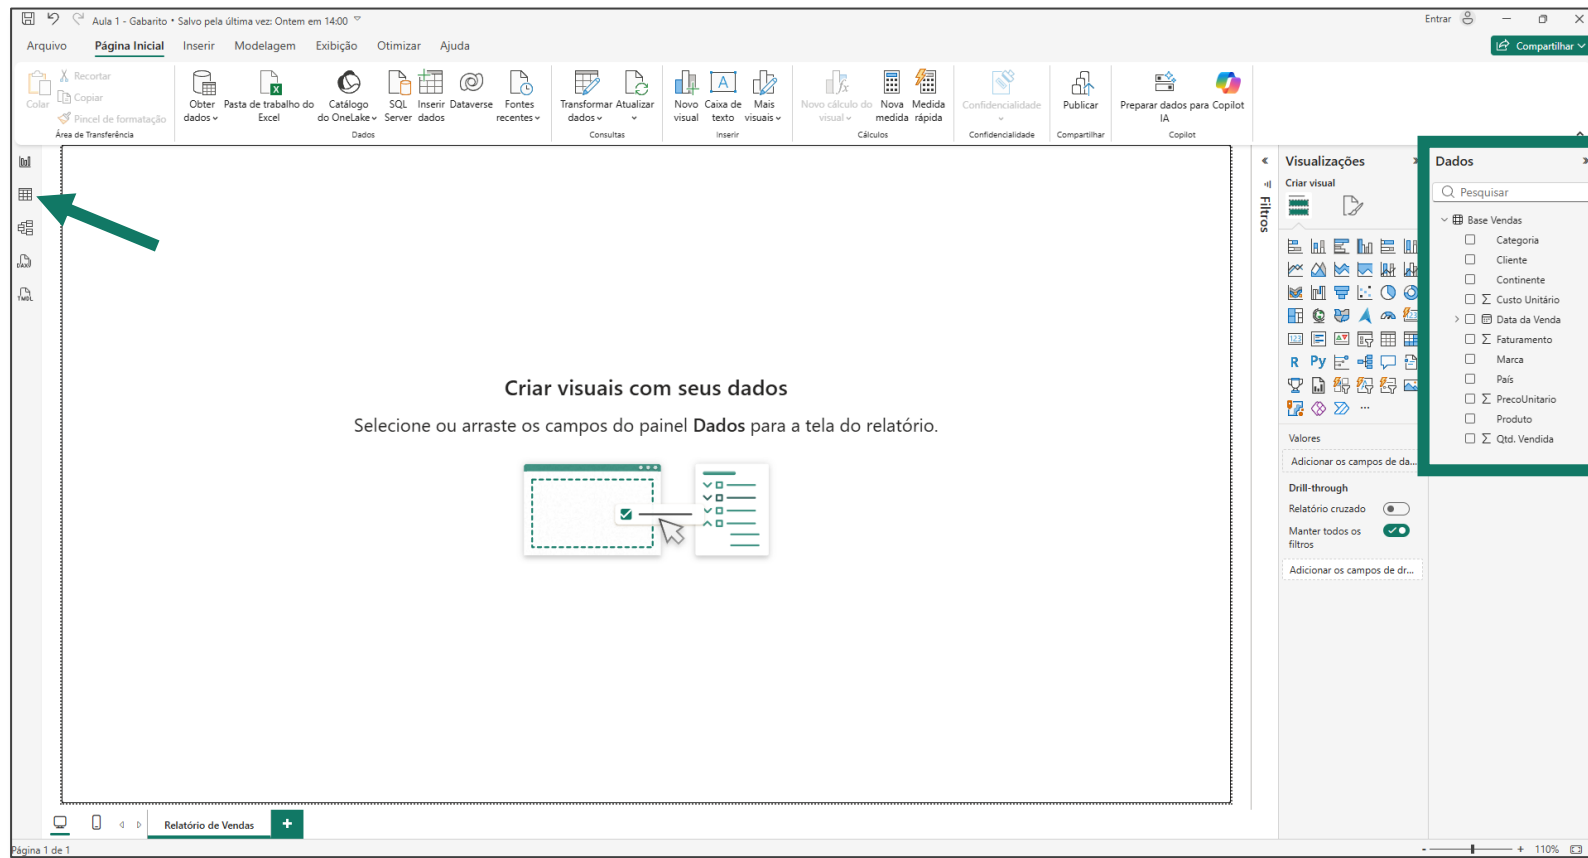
Aula 1 - Gabarito • Salvo pela última vez: Ontem em 14:00

Entrar

Compartilhar

Arquivo Página Inicial Inserir Modelagem Exibição Otimizar Ajuda

Colar
Recortar
Copiar
Pincel de formatação
Área de Transferência

Obter dados
Pasta de trabalho do Excel
Catálogo do OneLake
SQL Server
Inserir dados
Dataverse
Fontes recentes
Dados

Transformar dados
Atualizar
Consultas

Novo visual
Caixa de texto
Mais visuais
Inserir

Novo cálculo do visual
Nova medida
Medida rápida
Cálculos

Confidencialidade
Confidencialidade

Publicar
Compartilhar

Preparar dados para IA
Copilot
Copilot

Criar visuais com seus dados

Selecione ou arraste os campos do painel **Dados** para a tela do relatório.

Filtros

Visualizações
Criar visual

R Py

Valores
Adicionar os campos de da...

Drill-through
Relatório cruzado
Manter todos os filtros
Adicionar os campos de dr...

Dados
Pesquisar
Base Vendas
Categoria
Cliente
Continente
Σ Custo Unitário
Data da Venda
Σ Faturamento
Marca
País
Σ PrecoUnitario
Produto
Σ Qtd. Vendida

Relatório de Vendas
+

Página 1 de 1

110%